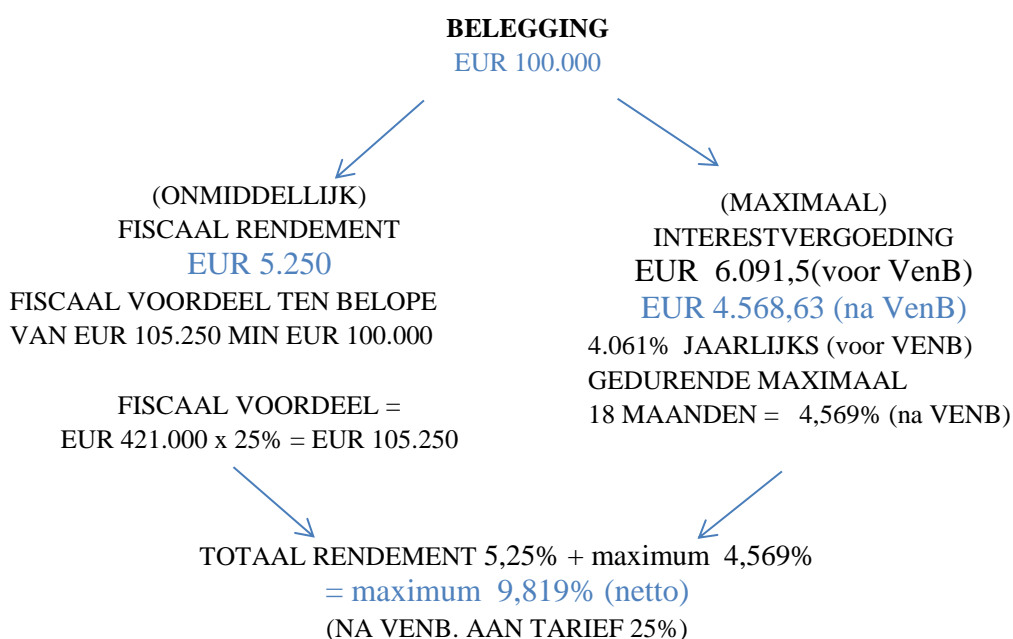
BELEGGING
EUR 100.000

(ONMIDDELLIJK)
FISCAAL RENDEMENT
EUR 5.250
FISCAAL VOORDEEL TEN BELOPE VAN EUR 105.250 MIN EUR 100.000

FISCAAL VOORDEEL =
EUR 421.000 x 25% = EUR 105.250

(MAXIMAAL)
INTERESTVERGOEDING
EUR 6.091,5(voor VenB)
EUR 4.568,63 (na VenB)
4.061% JAARLIJKS (voor VENB)
GEDURENDE MAXIMAAL
18 MAANDEN = 4,569% (na VENB)

TOTAAL RENDEMENT 5,25% + maximum 4,569%
= maximum 9,819% (netto)
(NA VENB. AAN TARIEF 25%)